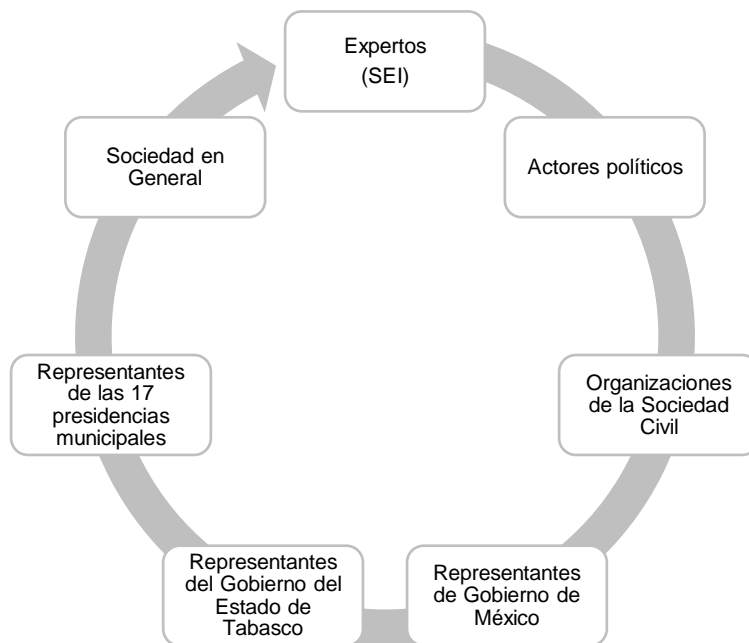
Expertos
(SEI)

Actores políticos

Organizaciones de la Sociedad Civil

Representantes de Gobierno de México

Representantes del Gobierno del Estado de Tabasco

Representantes de las 17 presidencias municipales

Sociedad en General